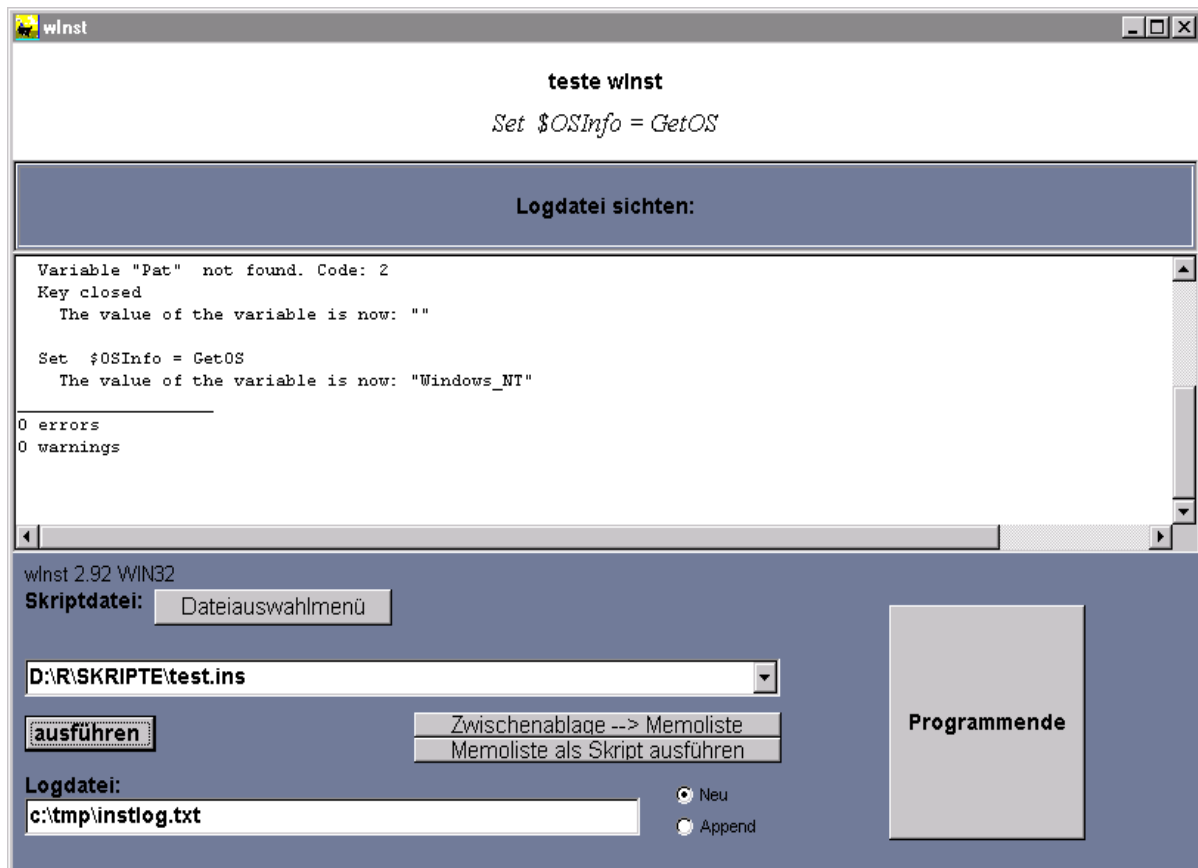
wInst

teste wInst

Set $OSInfo = GetOS

Logdatei sichten:

Variable "Pat" not found. Code: 2
Key closed
The value of the variable is now: ""

Set $OSInfo = GetOS
The value of the variable is now: "Windows_NT"

0 errors
0 warnings

wInst 2.92 WIN32

Skriptdatei: Dateiauswahlmenü

D:\R\SKRIPTE\test.ins

ausführen

Zwischenablage --> Memoliste

Memoliste als Skript ausführen

Programmende

Logdatei:

c:\tmp\instlog.txt

Neu

Append